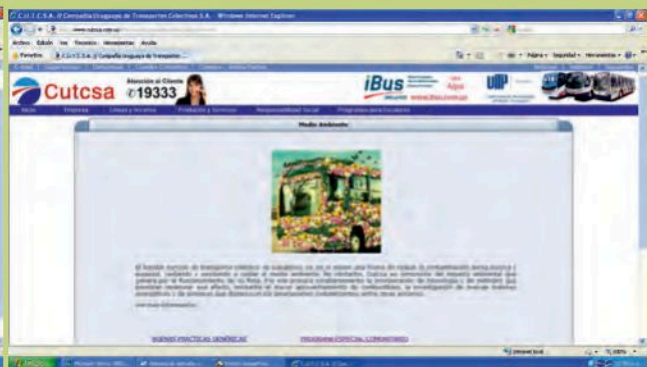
C.U.T.C.S.A. // Compañía Uruguaya de Transportes Colectivos S.A. - Windows Internet Explorer

www.cutcsa.com.uy

Archivo Edición Ver Favoritos Herramientas Ayuda

Favoritos

C.U.T.C.S.A. // Compañía Uruguaya de Transportes

Página Seguridad Herramientas

Cutcsa

Atención al Cliente
19333

iBus

UIP

Inicio Empresa Líneas y Horarios Productos y Servicios Responsabilidad Social Programas para Escolares

Medio Ambiente

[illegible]

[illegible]

BUENAS PRÁCTICAS GENERALES

PROGRAMA ESPECIAL (COMUNITARIO)

Internet

100%